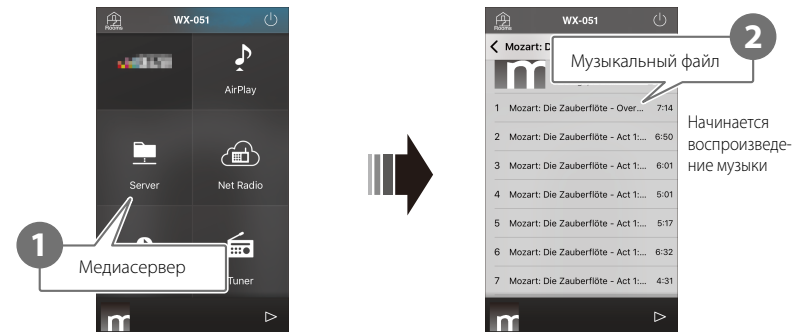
Rooms WX-051

AirPlay

Server

Net Radio

Tuner

1

Медиасервер

Rooms WX-051

Mozart: D

2

Музыкальный файл

1 Mozart: Die Zauberflöte - Over... 7:14

2 Mozart: Die Zauberflöte - Act 1:... 6:50

3 Mozart: Die Zauberflöte - Act 1:... 6:01

4 Mozart: Die Zauberflöte - Act 1:... 5:01

5 Mozart: Die Zauberflöte - Act 1:... 5:17

6 Mozart: Die Zauberflöte - Act 1:... 6:32

7 Mozart: Die Zauberflöte - Act 1:... 4:31

Начинается воспроизведение музыки